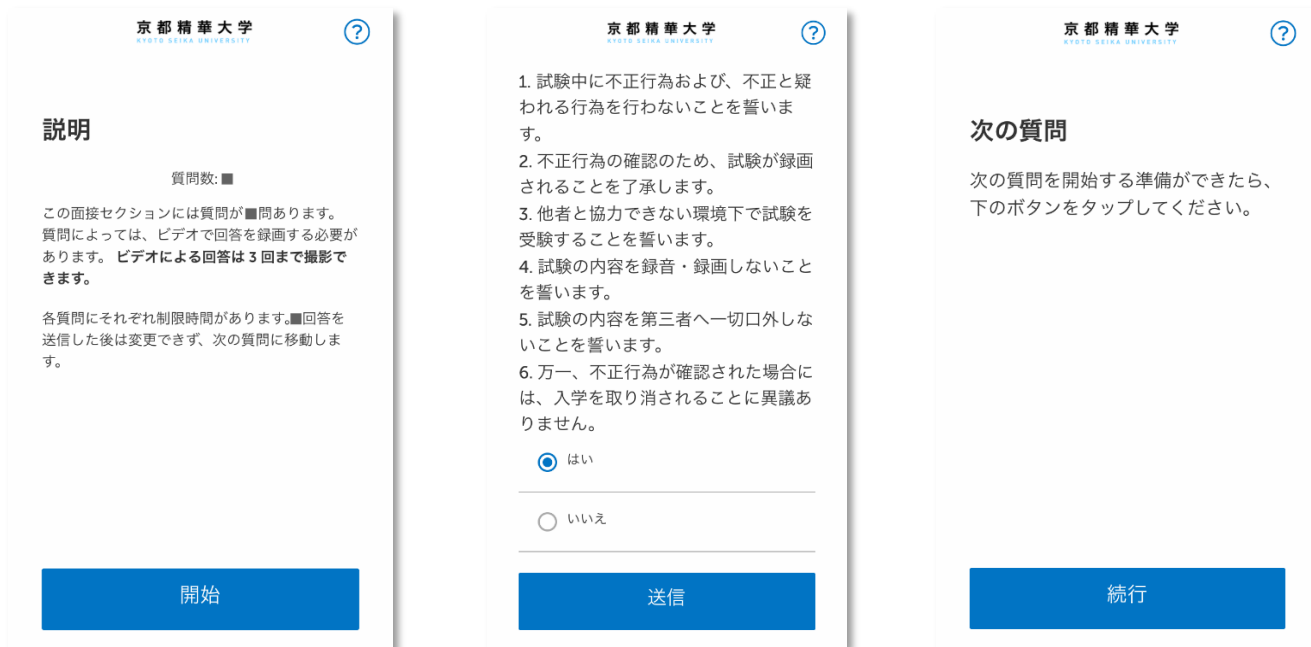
京都精華大学
KYOTO SEIKA UNIVERSITY

?

説明

質問数: ■

この面接セクションには質問が■問あります。質問によっては、ビデオで回答を録画する必要があります。 **ビデオによる回答は 3 回まで撮影できます。**

各質問にそれぞれ制限時間があります。■回答を送信した後は変更できず、次の質問に移動します。

開始

京都精華大学
KYOTO SEIKA UNIVERSITY

?

1. 試験中に不正行為および、不正と疑われる行為を行わないことを誓います。
2. 不正行為の確認のため、試験が録画されることを了承します。
3. 他者と協力できない環境下で試験を受験することを誓います。
4. 試験の内容を録音・録画しないことを誓います。
5. 試験の内容を第三者へ一切口外しないことを誓います。
6. 万一、不正行為が確認された場合には、入学を取り消されることに異議ありません。

はい

いいえ

送信

京都精華大学
KYOTO SEIKA UNIVERSITY

?

次の質問

次の質問を開始する準備ができたら、下のボタンをタップしてください。

続行